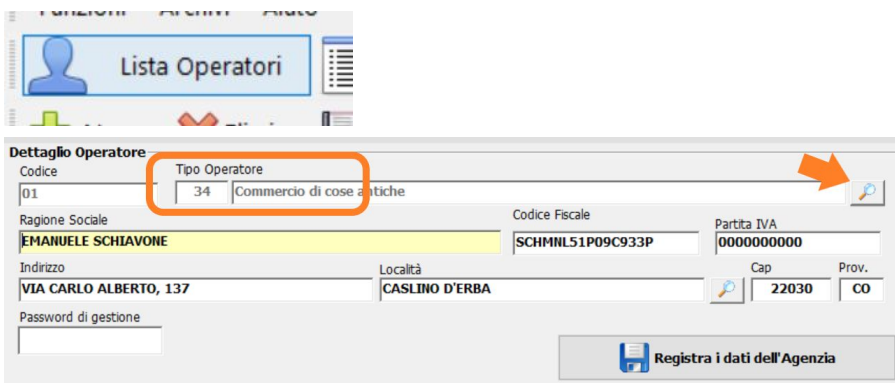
Funzioni Archivi Aiuto

Lista Operatori

Dettaglio Operatore

Codice
01

Tipo Operatore
34 Commercio di cose antiche

Ragione Sociale
EMANUELE SCHIAVONE

Codice Fiscale
SCHMNL51P09C933P

Partita IVA
0000000000

Indirizzo
VIA CARLO ALBERTO, 137

Località
CASLINO D'ERBA

Cap
22030

Prov.
CO

Password di gestione

Registra i dati dell'Agenzia